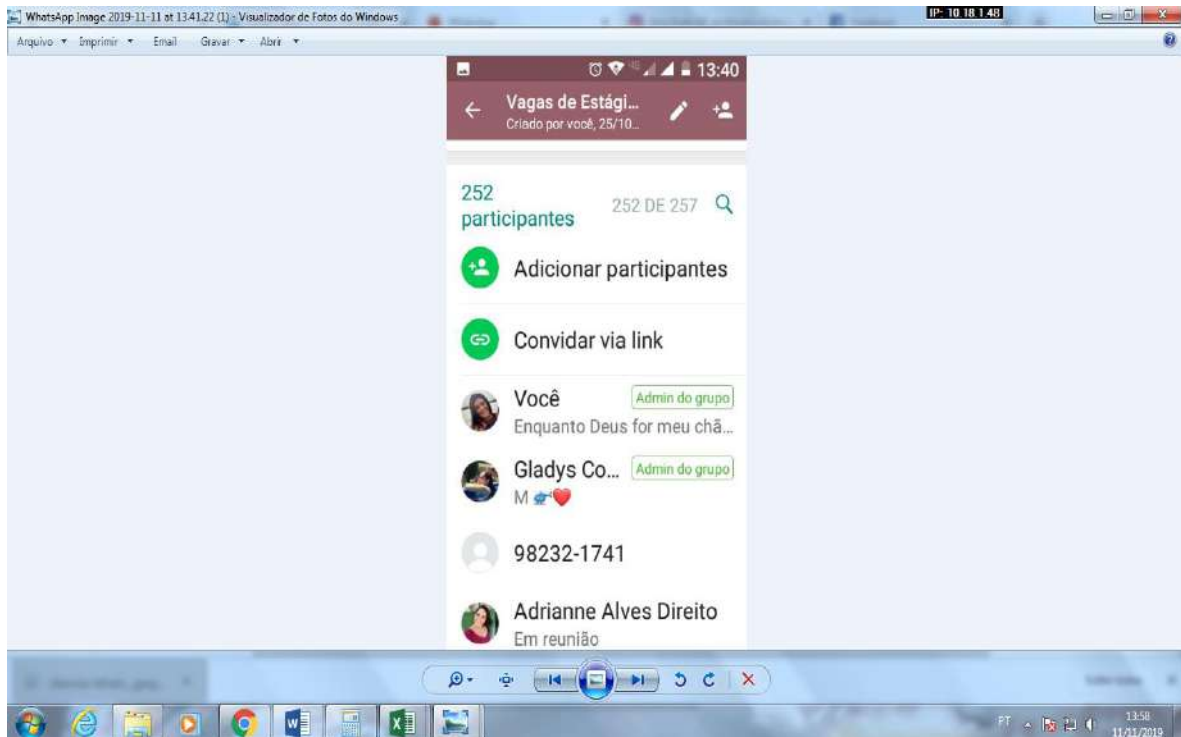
WhatsApp Image 2019-11-11 at 13.41.22 (1) - Visualizador de Fotos do Windows

IP: 10.18.1.48

Arquivo ▾ Imprimir ▾ Email Gravar ▾ Abrir ▾

13:40

Vagas de Estági...
Criado por você, 25/10...

252 participantes

252 DE 257

Adicionar participantes

Convidar via link

Você
Admin do grupo
Enquanto Deus for meu chã...

Gladys Co...
Admin do grupo
M

98232-1741

Adrianne Alves Direito
Em reunião

PT

13:58
11/11/2019